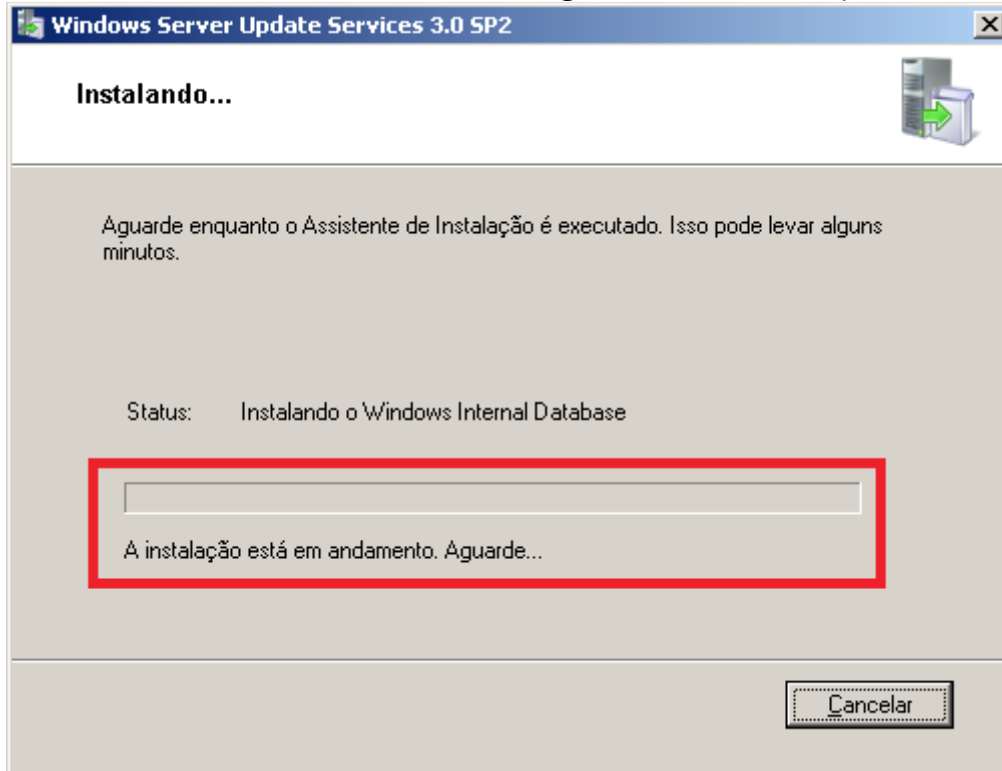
Windows Server Update Services 3.0 SP2

Instalando...

Aguarde enquanto o Assistente de Instalação é executado. Isso pode levar alguns minutos.

Status: Instalando o Windows Internal Database

A instalação está em andamento. Aguarde...

Cancelar